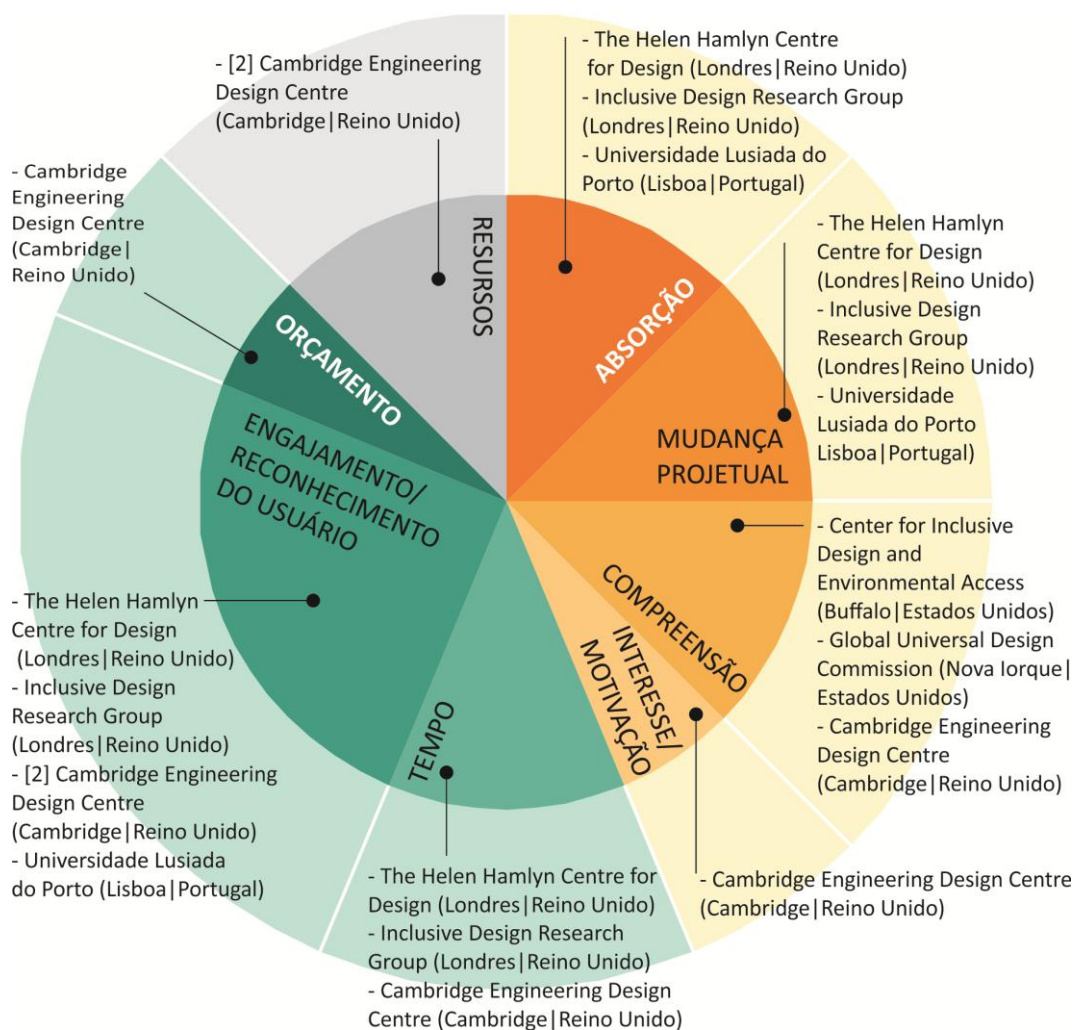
- [2] Cambridge Engineering Design Centre (Cambridge|Reino Unido)

- The Helen Hamlyn Centre for Design (Londres|Reino Unido)
- Inclusive Design Research Group (Londres|Reino Unido)
- Universidade Lusiada do Porto (Lisboa|Portugal)

- Cambridge Engineering Design Centre (Cambridge|Reino Unido)

RESURSOS

ABSORÇÃO

ORÇAMENTO

- The Helen Hamlyn Centre for Design (Londres|Reino Unido)
- Inclusive Design Research Group (Londres|Reino Unido)
- Universidade Lusiada do Porto Lisboa|Portugal)

MUDANÇA PROJETUAL

ENGAJAMENTO/ RECONHECIMENTO DO USUÁRIO

- Center for Inclusive Design and Environmental Access (Buffalo|Estados Unidos)
- Global Universal Design Commission (Nova Iorque|Estados Unidos)
- Cambridge Engineering Design Centre (Cambridge|Reino Unido)

COMPREENSÃO

INTERESSE/ MOTIVAÇÃO

- The Helen Hamlyn Centre for Design (Londres|Reino Unido)
- Inclusive Design Research Group (Londres|Reino Unido)
- [2] Cambridge Engineering Design Centre (Cambridge|Reino Unido)
- Universidade Lusiada do Porto (Lisboa|Portugal)

TEMPO

- The Helen Hamlyn Centre for Design (Londres|Reino Unido)
- Inclusive Design Research Group (Londres|Reino Unido)
- Cambridge Engineering Design Centre (Cambridge|Reino Unido)

- Cambridge Engineering Design Centre (Cambridge|Reino Unido)